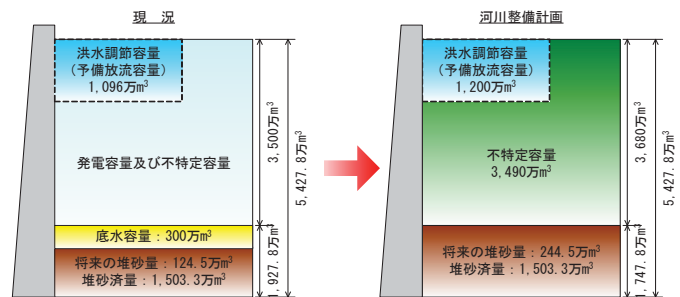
現　況

洪水調節容量
（予備放流容量）
1,096万$m^3$

発電容量及び不特定容量

底水容量：300万$m^3$

将来の堆砂量：124.5万$m^3$
堆砂済量：1,503.3万$m^3$

3,500万$m^3$

5,427.8万$m^3$

1,927.8万$m^3$

河川整備計画

洪水調節容量
（予備放流容量）
1,200万$m^3$

不特定容量
3,490万$m^3$

将来の堆砂量：244.5万$m^3$
堆砂済量：1,503.3万$m^3$

3,680万$m^3$

5,427.8万$m^3$

1,747.8万$m^3$